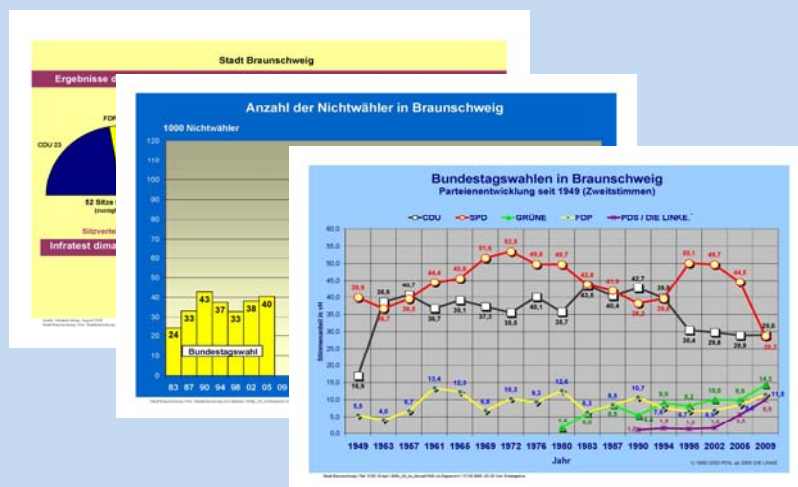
Stadt Braunschweig

Ergebnisse d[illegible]

CDU 23

FDP

52 Sitze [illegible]

Sitzvertei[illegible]

Infratest dima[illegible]

Anzahl der Nichtwähler in Braunschweig

1000 Nichtwähler

| 83 | 87 | 90 | 94 | 98 | 02 | 05 | 09 |
|---|---|---|---|---|---|---|---|
| 24 | 33 | 43 | 37 | 33 | 38 | 40 | |

Bundestagswahl

Bundestagswahlen in Braunschweig
Parteienentwicklung seit 1949 (Zweitstimmen)

CDU SPD GRÜNE FDP PDS / DIE LINKE.

Stimmenanteil in v.H.

60,0 55,0 50,0 45,0 40,0 35,0 30,0 25,0 20,0 15,0 10,0 5,0 0,0

1949 1953 1957 1961 1965 1969 1972 1976 1980 1983 1987 1990 1994 1998 2002 2005 2009

Jahr

CDU: 16,9 38,6 40,7 36,7 39,1 37,3 35,5 40,1 35,7 43,5 40,4 42,7 39,8 30,4 29,8 28,8 28,8

SPD: 39,9 36,7 39,5 44,4 45,5 51,6 53,5 49,6 49,7 43,8 41,3 38,2 39,0 50,1 49,7 44,5 28,3

GRÜNE: 1,9 6,0 8,3 5,2 8,9 8,2 10,0 9,9 14,3

FDP: 5,5 4,0 8,7 13,4 12,5 6,8 10,3 9,3 12,6 8,5 10,7 7,9 5,8 7,1 11,5

PDS / DIE LINKE.: 1,0 1,3 1,3 1,2 4,4 9,5